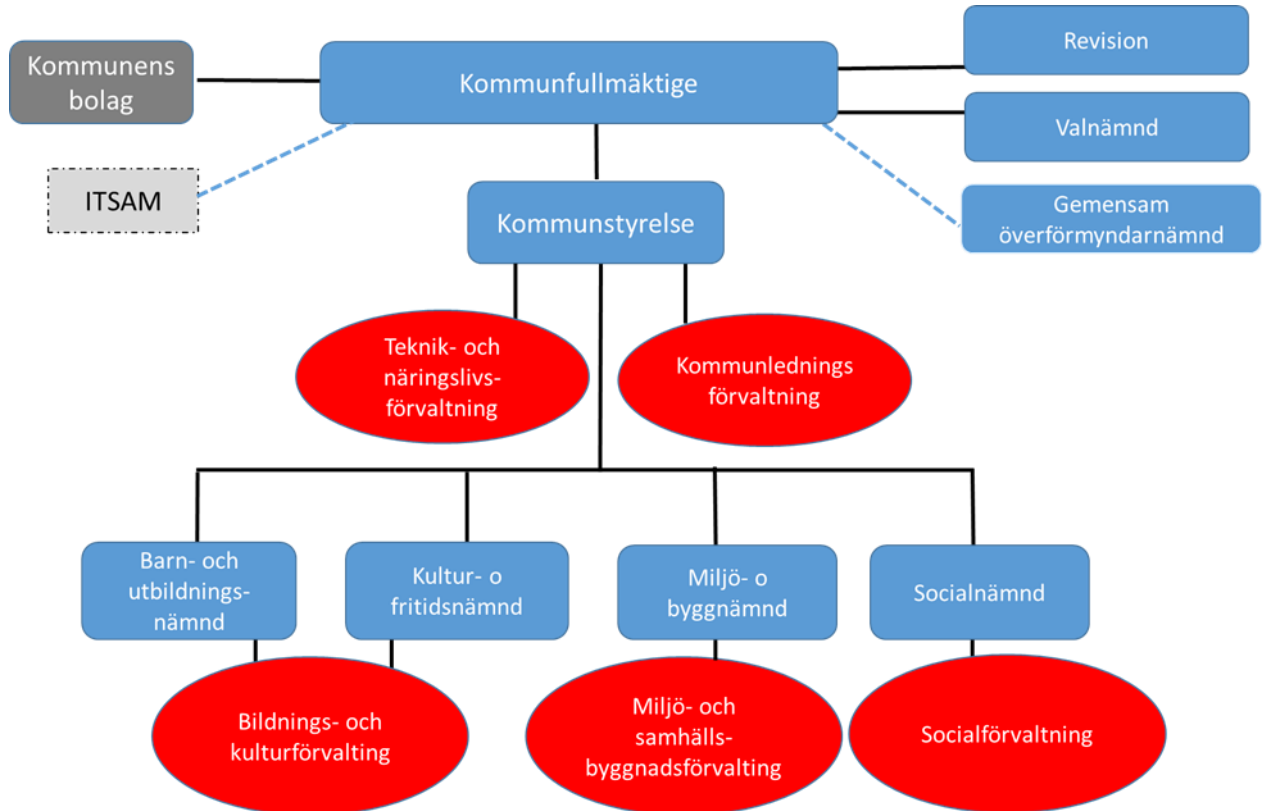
Kommunens bolag

Kommunfullmäktige

Revision

Valnämnd

ITSAM

Gemensam överförmyndarnämnd

Kommunstyrelse

Teknik- och näringslivs-förvaltning

Kommunlednings förvaltning

Barn- och utbildnings-nämnd

Kultur- o fritidsnämnd

Miljö- o byggnämnd

Socialnämnd

Bildnings- och kulturförvalting

Miljö- och samhälls-byggnadsförvalting

Socialförvaltning